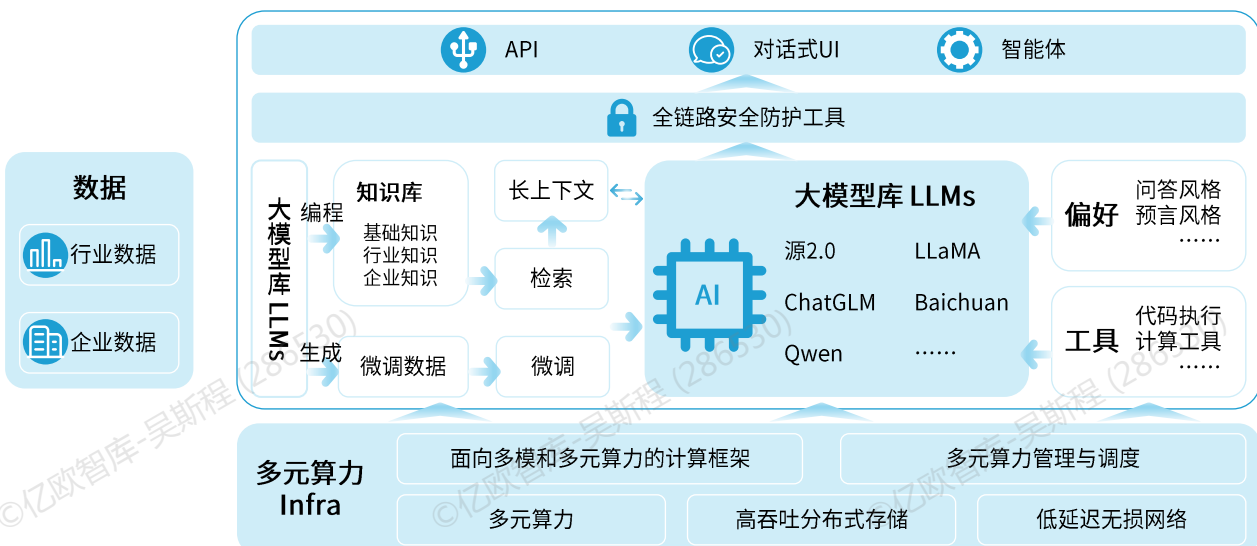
API
对话式UI
智能体

全链路安全防护工具

数据
行业数据
企业数据

大模型库 LLMs
编程
生成
知识库
基础知识
行业知识
企业知识
长上下文
检索
微调数据
微调

大模型库 LLMs
AI
源2.0
LLaMA
ChatGLM
Baichuan
Qwen
……

偏好
问答风格
预言风格
……

工具
代码执行
计算工具
……

多元算力 Infra
面向多模和多元算力的计算框架
多元算力管理与调度
多元算力
高吞吐分布式存储
低延迟无损网络

©亿欧智库-吴斯程 (286530)